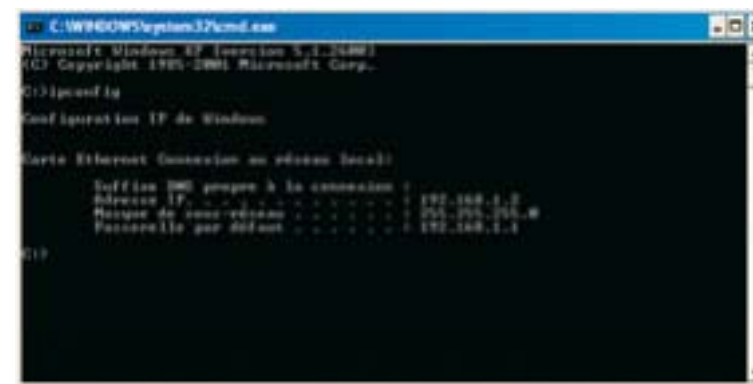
C:\WINDOWS\system32\cmd.exe

Microsoft Windows XP [version 5.1.2600]
(C) Copyright 1985-2001 Microsoft Corp.

C:\>ipconfig

Configuration IP de Windows

Carte Ethernet Connexion au réseau local:

Suffixe DNS propre à la connexion :
Adresse IP. . . . . . . . . . . . : 192.168.1.2
Masque de sous-réseau . . . . . . : 255.255.255.0
Passerelle par défaut . . . . . . : 192.168.1.1

C:\>